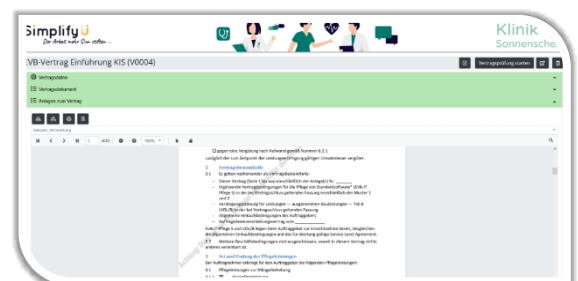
Simplify
Der Arbeit mehr Zeit widmen ...

Klinik
Sonnensche

EVB-Vertrag Einführung KIS (V0004)

Vertragsprüfung starten

Vertragsdaten

Vertragsdokument

Anlagen zum Vertrag

gegen eine Vergütung nach Aufwand gemäß Nummer 6.2.1
zuzüglich der zum Zeitpunkt der Leistungserbringung gültigen Umsatzsteuer vereinbart.

2 Vertragsbestandteile

2.1 Es gelten nacheinander als Vertragsbestandteile:

– Dieser Vertrag (Seite 1 bis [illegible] einschließlich der Anlage(n) Nr. ______

– Ergänzende Vertragsbedingungen für die Pflege von Standardsoftware (EVB-IT Pflege S) in der bei Vertragsschluss geltenden Fassung einschließlich der Muster 1 und 2

– Vertragsbedingungen für Leistungen – ausgenommen Bauleistungen – Teil B (VOL/B) in der bei Vertragsschluss geltenden Fassung

– Allgemeine Verkaufsbedingungen des Auftraggebers

– Auftragsdatenverarbeitungsvertrag vom ______

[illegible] Pflege S und VOL/B liegen beim Auftraggeber zur Einsichtnahme bereit, desgleichen die allgemeinen Einkaufsbedingungen und das für Wartung gültige Service Level Agreement.

2.2 Weitere Geschäftsbedingungen sind ausgeschlossen, soweit in diesem Vertrag nichts anderes vereinbart ist.

3 Art und Umfang der Pflegeleistungen

Der Auftragnehmer erbringt für den Auftraggeber die folgenden Pflegeleistungen:

3.1 Pflegeleistungen zur Mängelbeseitigung

3.1.1 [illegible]